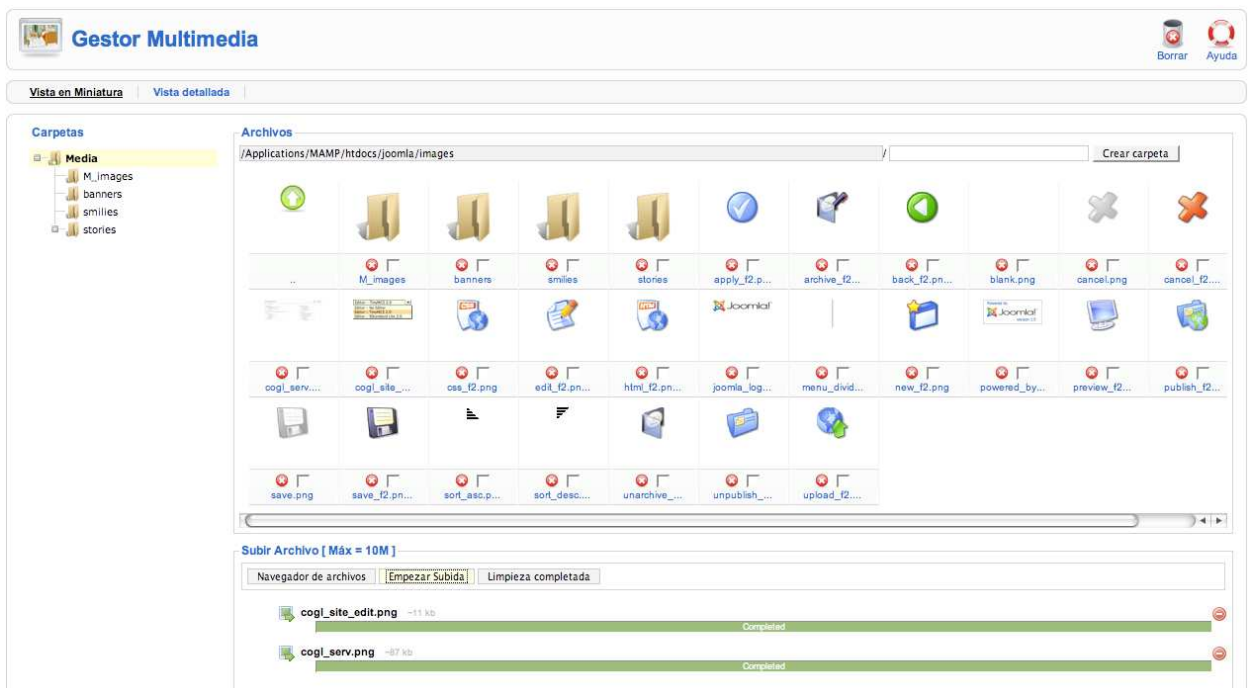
Gestor Multimedia

Borrar Ayuda

Vista en Miniatura Vista detallada

Carpetas

Media
M_images
banners
smilies
stories

Archivos

/Applications/MAMP/htdocs/joomla/images /

Crear carpeta

..
M_images
banners
smilies
stories
apply_f2.p...
archive_f2...
back_f2.pn...
blank.png
cancel.png
cancel_f2....
cogl_serv....
cogl_site_...
css_f2.png
edit_f2.pn...
html_f2.pn...
joomla_log...
menu_divid...
new_f2.png
powered_by...
preview_f2...
publish_f2...
save.png
save_f2.pn...
sort_asc.p...
sort_desc....
unarchive_...
unpublish_...
upload_f2....

Subir Archivo [ Máx = 10M ]

Navegador de archivos Empezar Subida Limpieza completada

cogl_site_edit.png ~11 kb
Completed

cogl_serv.png ~87 kb
Completed